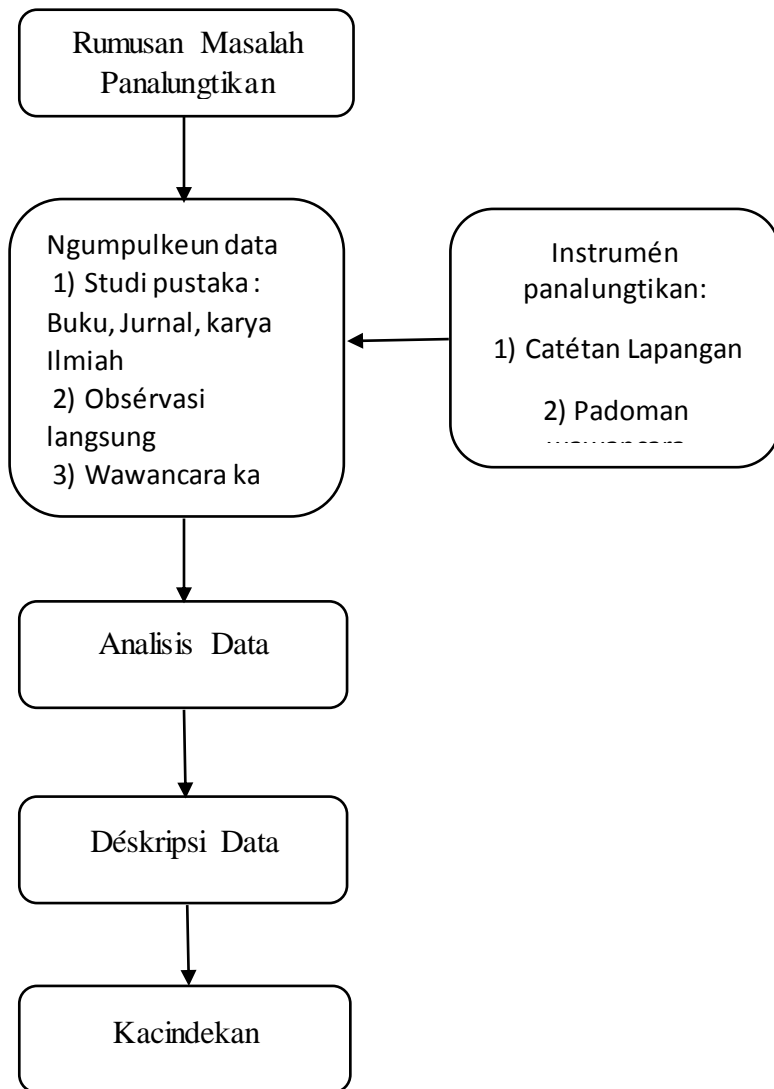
Rumusan Masalah Panalungtikan

Ngumpulkeun data
1) Studi pustaka : Buku, Jurnal, karya Ilmiah
2) Obsérvasi langsung
3) Wawancara ka

Instrumén panalungtikan:
1) Catétan Lapangan
2) Padoman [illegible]

Analisis Data

Déskripsi Data

Kacindekan